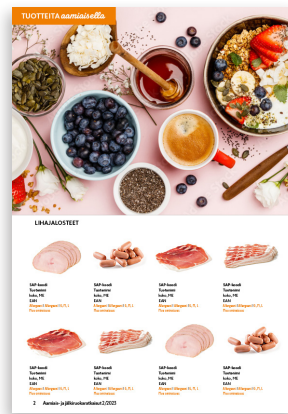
TUOTTEITA aamiaiselle

LIHAJALOSTEET

SAP-koodi
Tuotenimi
koko, PKE
EAN
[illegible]
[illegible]

SAP-koodi
Tuotenimi
koko, PKE
EAN
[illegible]
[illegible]

SAP-koodi
Tuotenimi
koko, PKE
EAN
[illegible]
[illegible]

SAP-koodi
Tuotenimi
koko, PKE
EAN
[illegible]
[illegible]

SAP-koodi
Tuotenimi
koko, PKE
EAN
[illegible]
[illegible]

SAP-koodi
Tuotenimi
koko, PKE
EAN
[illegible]
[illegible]

SAP-koodi
Tuotenimi
koko, PKE
EAN
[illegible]
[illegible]

SAP-koodi
Tuotenimi
koko, PKE
EAN
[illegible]
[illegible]

2 Aamiais- ja jälkiruokaesite 2/2023